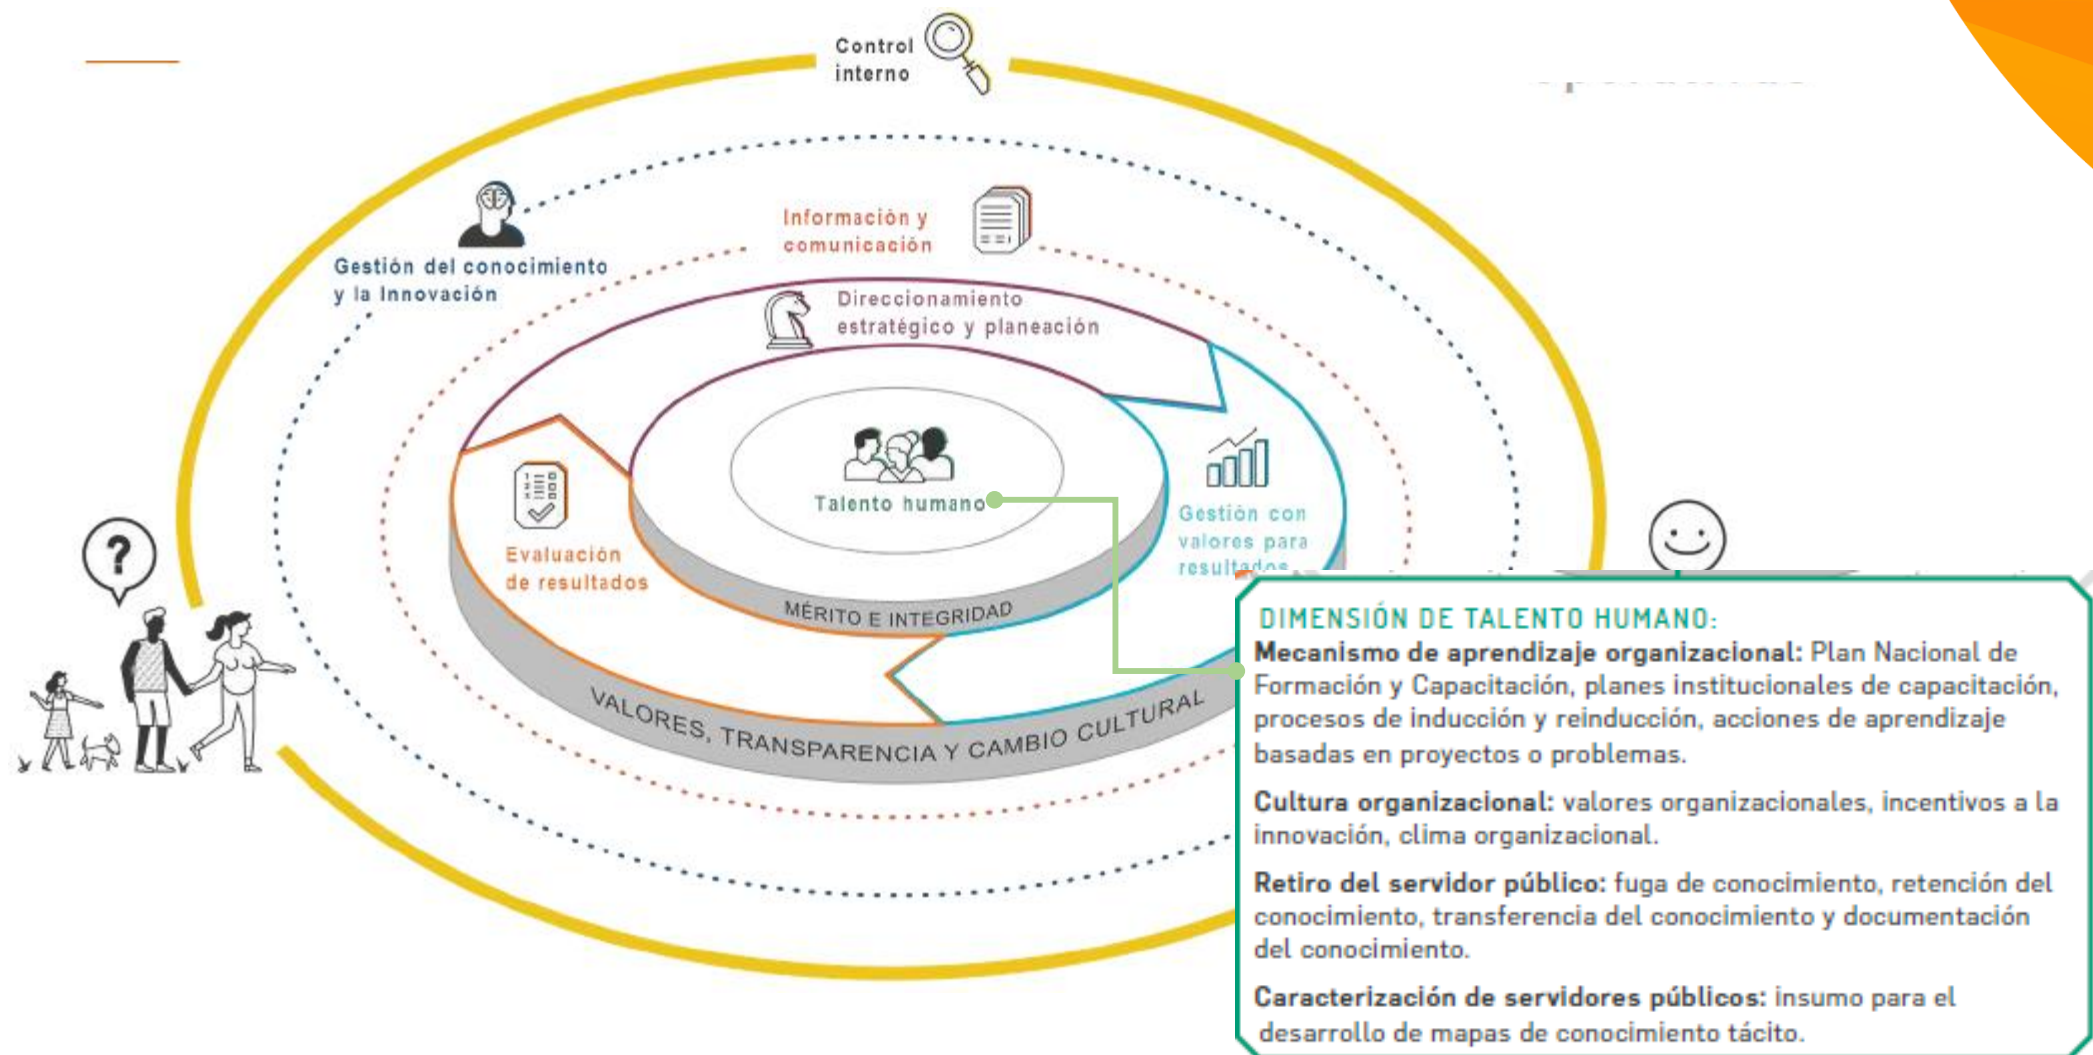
Control interno

Gestión del conocimiento y la Innovación

Información y comunicación

Direccionamiento estratégico y planeación

Talento humano

Evaluación de resultados

Gestión con valores para resultados

MÉRITO E INTEGRIDAD

VALORES, TRANSPARENCIA Y CAMBIO CULTURAL

DIMENSIÓN DE TALENTO HUMANO:

**Mecanismo de aprendizaje organizacional:** Plan Nacional de Formación y Capacitación, planes institucionales de capacitación, procesos de inducción y reinducción, acciones de aprendizaje basadas en proyectos o problemas.

**Cultura organizacional:** valores organizacionales, incentivos a la innovación, clima organizacional.

**Retiro del servidor público:** fuga de conocimiento, retención del conocimiento, transferencia del conocimiento y documentación del conocimiento.

**Caracterización de servidores públicos:** insumo para el desarrollo de mapas de conocimiento tácito.